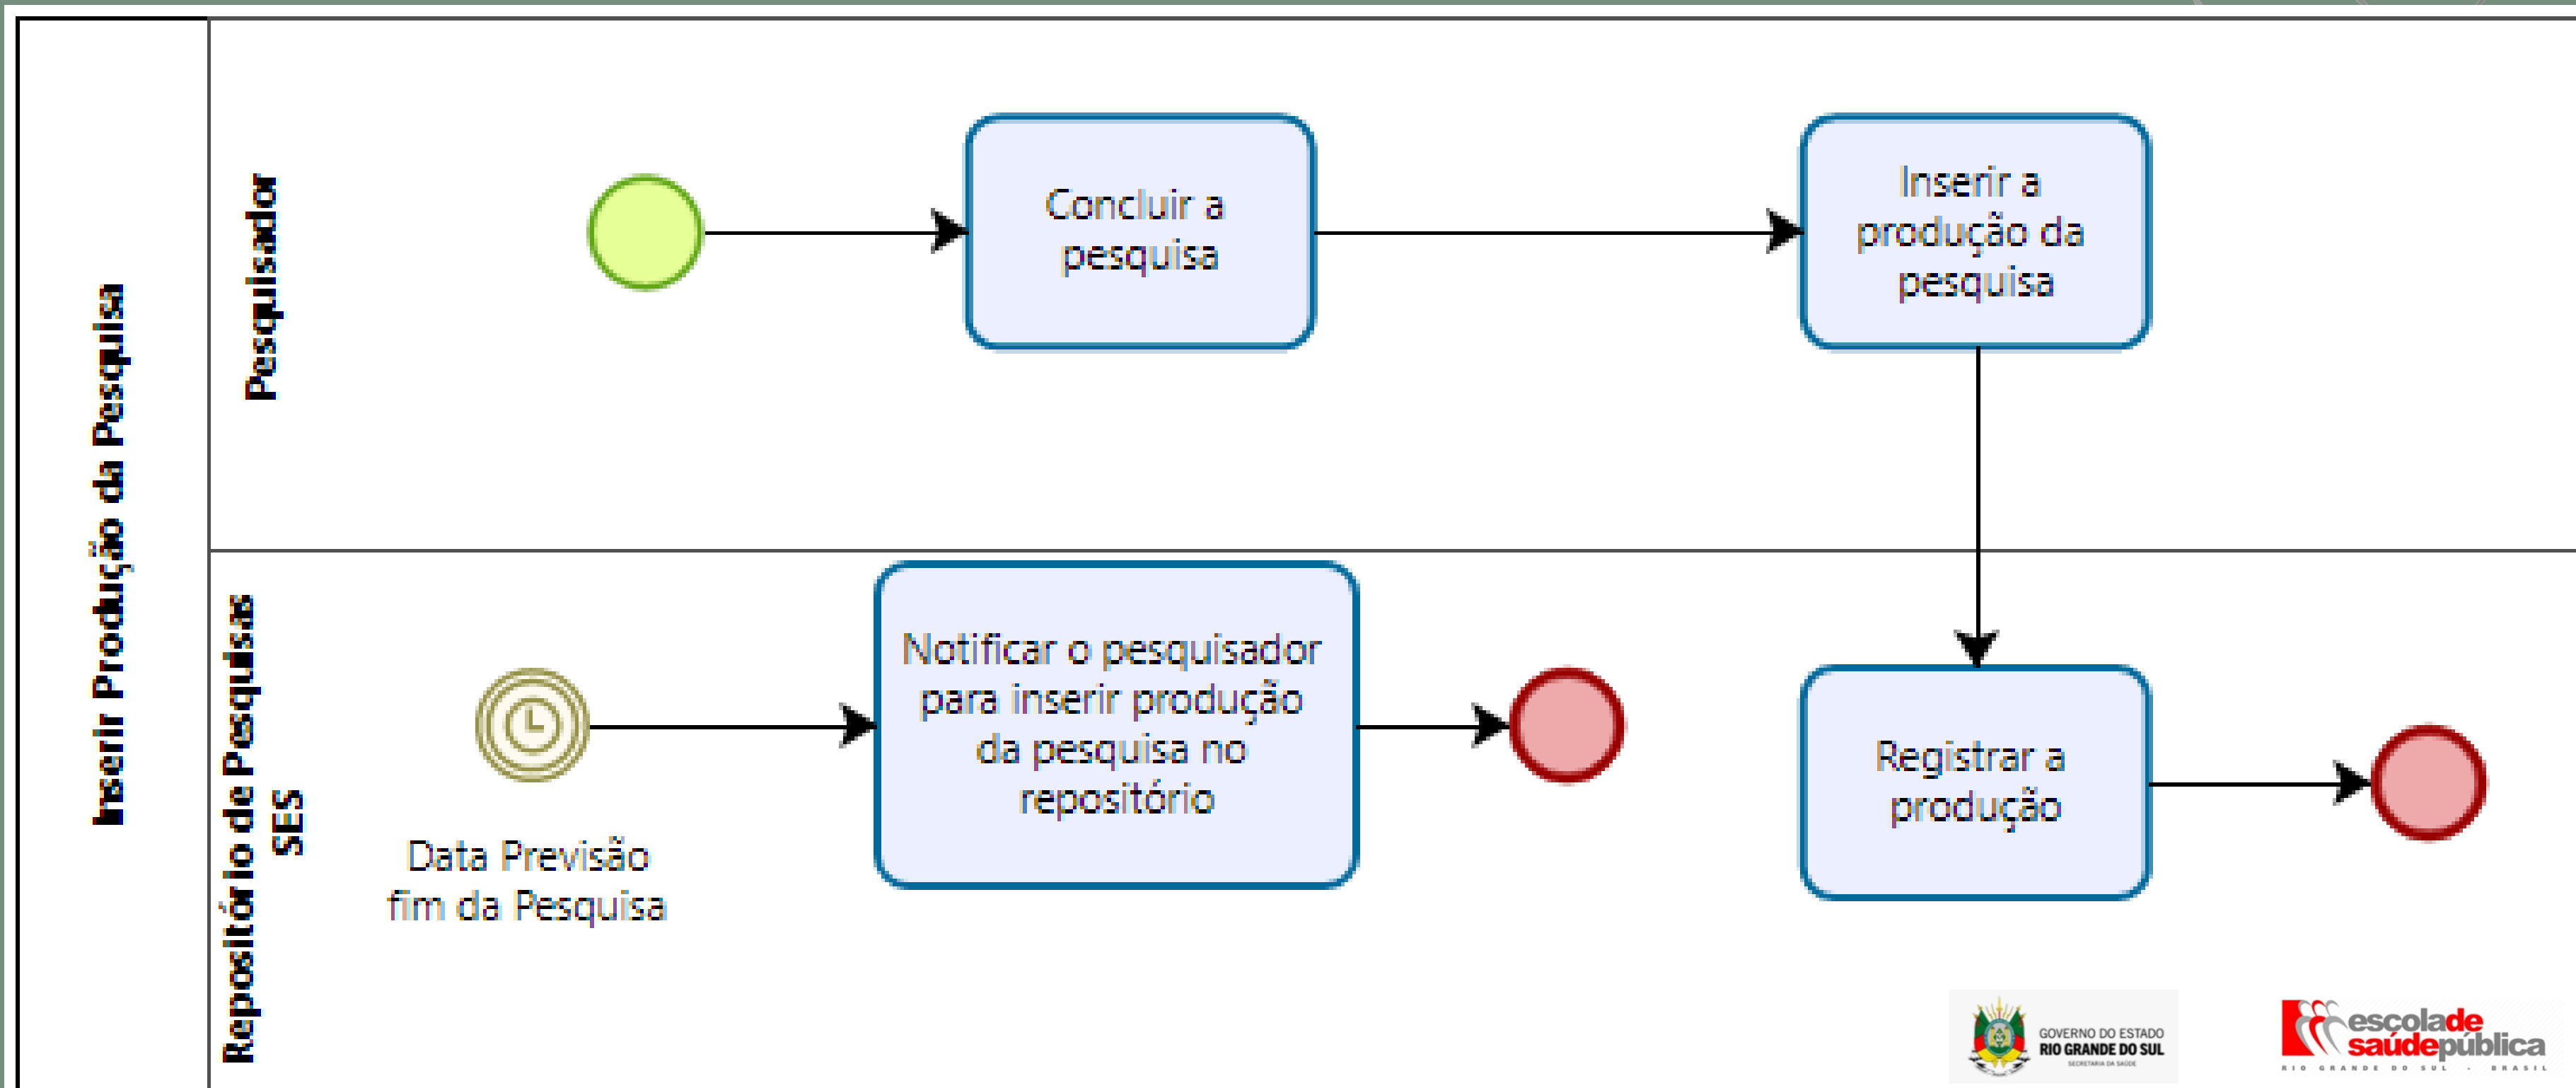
Inserir Produção da Pesquisa

Pesquisador

Concluir a pesquisa

Inserir a produção da pesquisa

Repositório de Pesquisas SES

Data Previsão fim da Pesquisa

Notificar o pesquisador para inserir produção da pesquisa no repositório

Registrar a produção

GOVERNO DO ESTADO RIO GRANDE DO SUL SECRETARIA DA SAÚDE

escola de saúde pública RIO GRANDE DO SUL - BRASIL